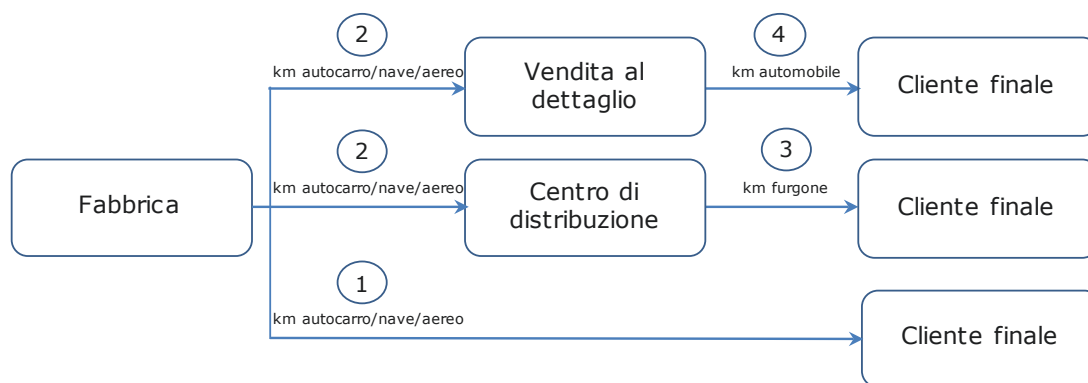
Fabbrica

2
km autocarro/nave/aereo

Vendita al dettaglio

4
km automobile

Cliente finale

2
km autocarro/nave/aereo

Centro di distribuzione

3
km furgone

Cliente finale

1
km autocarro/nave/aereo

Cliente finale